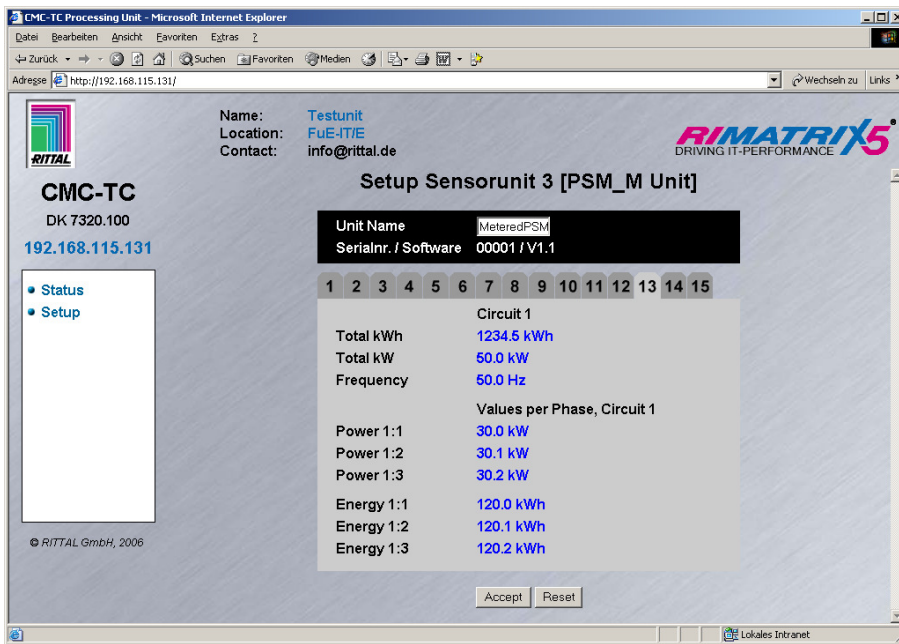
CMC-TC Processing Unit - Microsoft Internet Explorer

Datei Bearbeiten Ansicht Favoriten Extras ?

Zurück Suchen Favoriten Medien

Adresse http://192.168.115.131/ Wechseln zu Links

RITTAL

Name: Testunit
Location: FuE-IT/E
Contact: info@rittal.de

RIMATRIX5
DRIVING IT-PERFORMANCE

CMC-TC
DK 7320.100
192.168.115.131

Setup Sensorunit 3 [PSM_M Unit]

| Unit Name | MeteredPSM |
|---|---|
| Serialnr. / Software | 00001 / V1.1 |

1 2 3 4 5 6 7 8 9 10 11 12 13 14 15

Status
Setup

| | Circuit 1 |
|---|---|
| Total kWh | 1234.5 kWh |
| Total kW | 50.0 kW |
| Frequency | 50.0 Hz |
| | Values per Phase, Circuit 1 |
| Power 1:1 | 30.0 kW |
| Power 1:2 | 30.1 kW |
| Power 1:3 | 30.2 kW |
| Energy 1:1 | 120.0 kWh |
| Energy 1:2 | 120.1 kWh |
| Energy 1:3 | 120.2 kWh |

© RITTAL GmbH, 2006

Accept Reset

Lokales Intranet